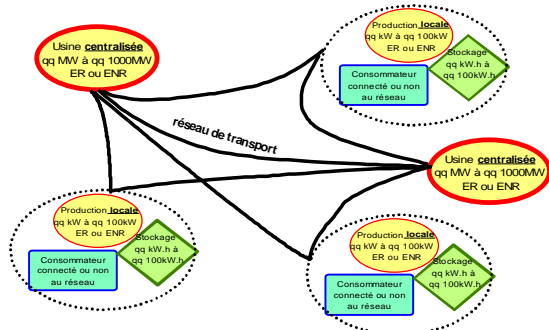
Usine centralisée qq MW à qq 1000MW ER ou ENR

Production locale qq kW à qq 100kW ER ou ENR

Stockage qq kW.h à qq 100kW.h

Consommateur connecté ou non au réseau

réseau de transport

Usine centralisée qq MW à qq 1000MW ER ou ENR

Production locale qq kW à qq 100kW ER ou ENR

Stockage qq kW.h à qq 100kW.h

Consommateur connecté ou non au réseau

Production locale qq kW à qq 100kW ER ou ENR

Stockage qq kW.h à qq 100kW.h

Consommateur connecté ou non au réseau